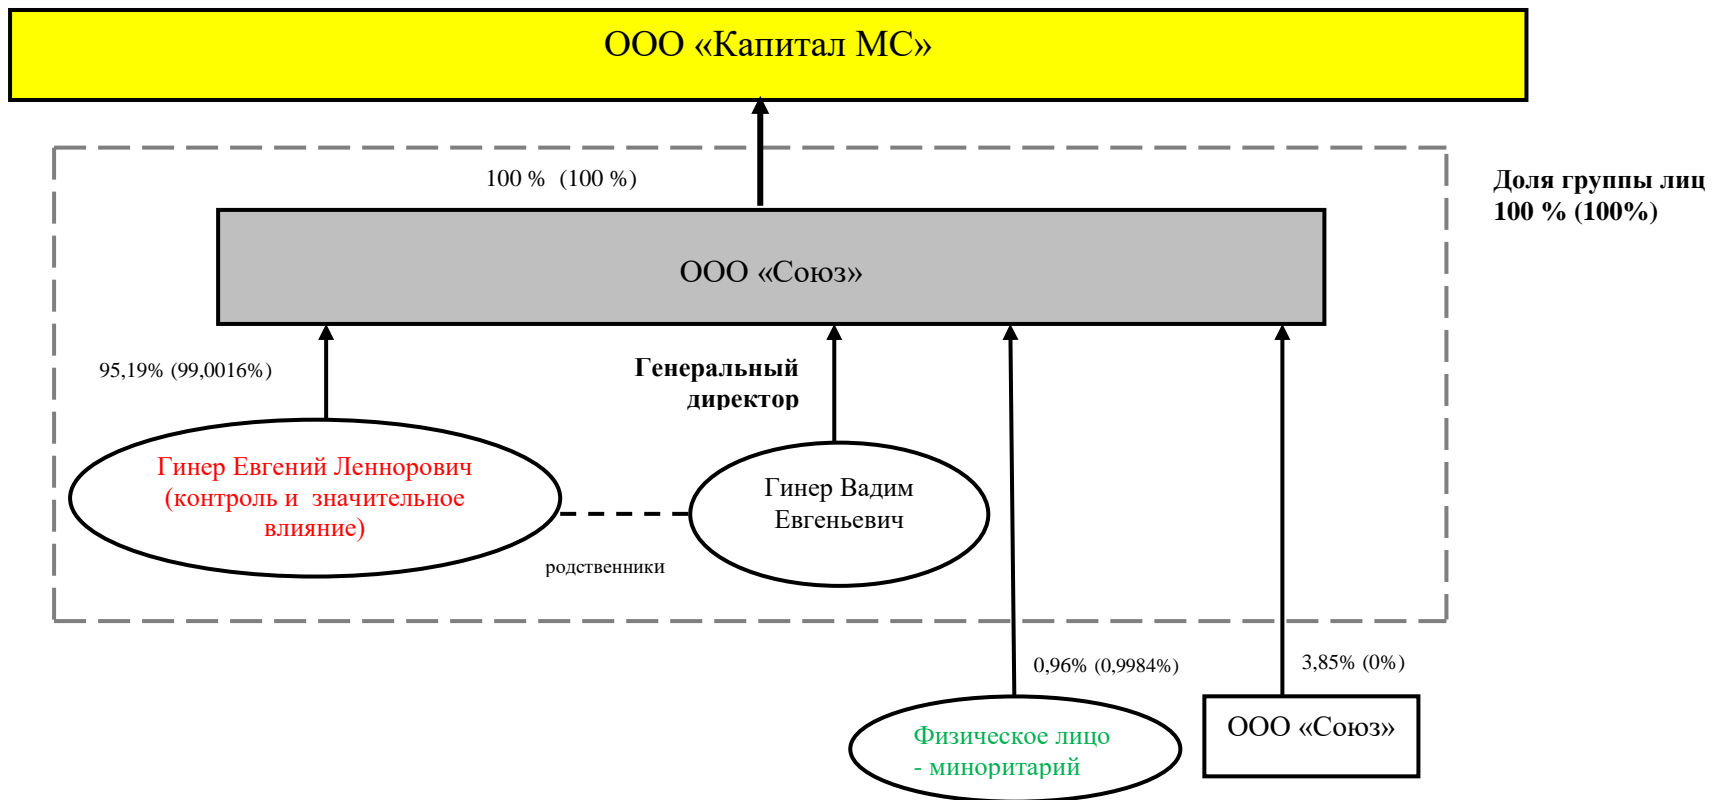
ООО «Капитал МС»

100 % (100 %)

Доля группы лиц 100 % (100%)

ООО «Союз»

95,19% (99,0016%)

Генеральный директор

Гинер Евгений Леннорович (контроль и значительное влияние)

Гинер Вадим Евгеньевич

родственники

0,96% (0,9984%)

3,85% (0%)

Физическое лицо - миноритарий

ООО «Союз»